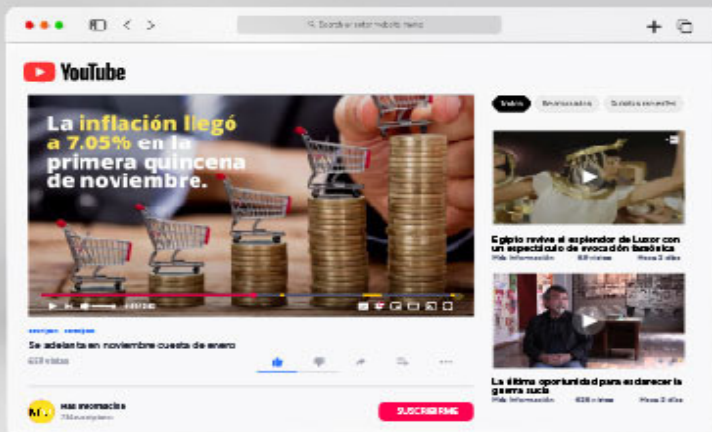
Search or enter website name

YouTube

La inflación llegó a 7.05% en la primera quincena de noviembre.

Se adelanta en noviembre cuesta de enero

659 vistas

Más Información

SUSCRIBIRME

Todos

Egipto revive el esplendor de Luxor con un espectáculo de evocación faraónica

Más Información

La última oportunidad para esclarecer la guerra sucia

Más Información